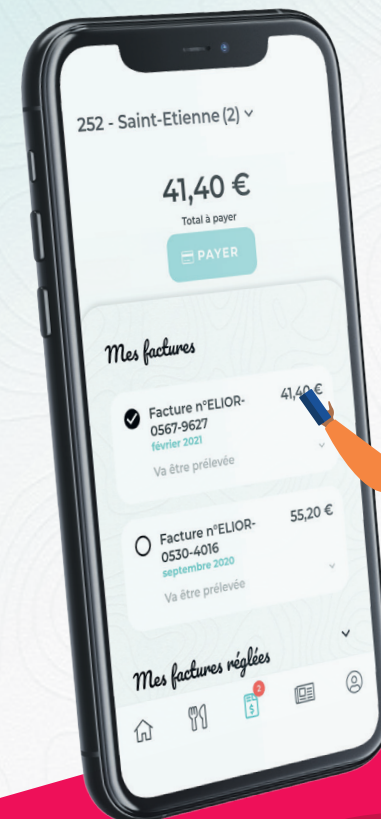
252 - Saint-Etienne (2)

41,40 €

Total à payer

PAYER

Mes factures

Facture n°ELIOR-0567-9627
février 2021
41,40 €
Va être prélevée

Facture n°ELIOR-0530-4016
septembre 2020
55,20 €
Va être prélevée

Mes factures réglées

2